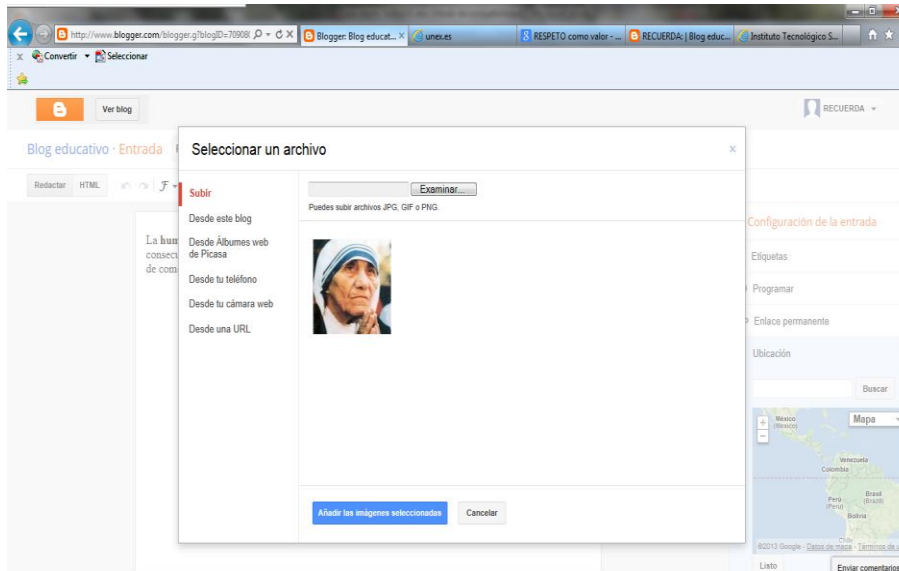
http://www.blogger.com/blogger.g?blogID=70808(
Blogger: Blog educat... ×
unex.es
RESPETO como valor - ...
RECUERDA: | Blog educ...
Instituto Tecnológico S...

Convertir
Seleccionar

Ver blog
RECUERDA

Blog educativo · Entrada

Redactar HTML

La hum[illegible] consecu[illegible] de com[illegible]

Seleccionar un archivo

Subir
Desde este blog
Desde Álbumes web de Picasa
Desde tu teléfono
Desde tu cámara web
Desde una URL

Examinar...
Puedes subir archivos JPG, GIF o PNG.

Añadir las imágenes seleccionadas
Cancelar

Configuración de la entrada
Etiquetas
Programar
Enlace permanente
Ubicación
Buscar
Mapa
México (Mexico)
Venezuela
Colombia
Perú (Peru)
Brasil (Brazil)
Bolivia
©2013 Google - Datos de mapa - Términos de
Listo
Enviar comentarios